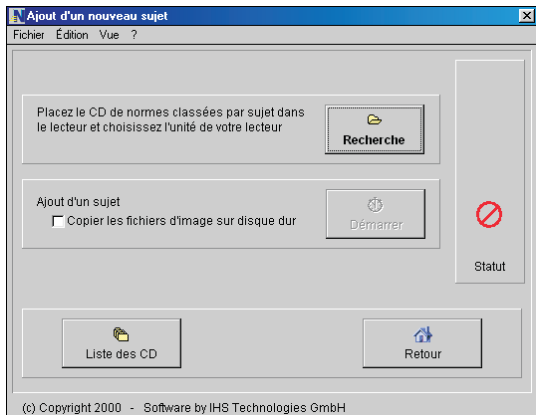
Ajout d'un nouveau sujet

Fichier Édition Vue ?

Placez le CD de normes classées par sujet dans le lecteur et choisissez l'unité de votre lecteur

Recherche

Ajout d'un sujet

Copier les fichiers d'image sur disque dur

Démarrer

Statut

Liste des CD

Retour

(c) Copyright 2000 - Software by IHS Technologies GmbH